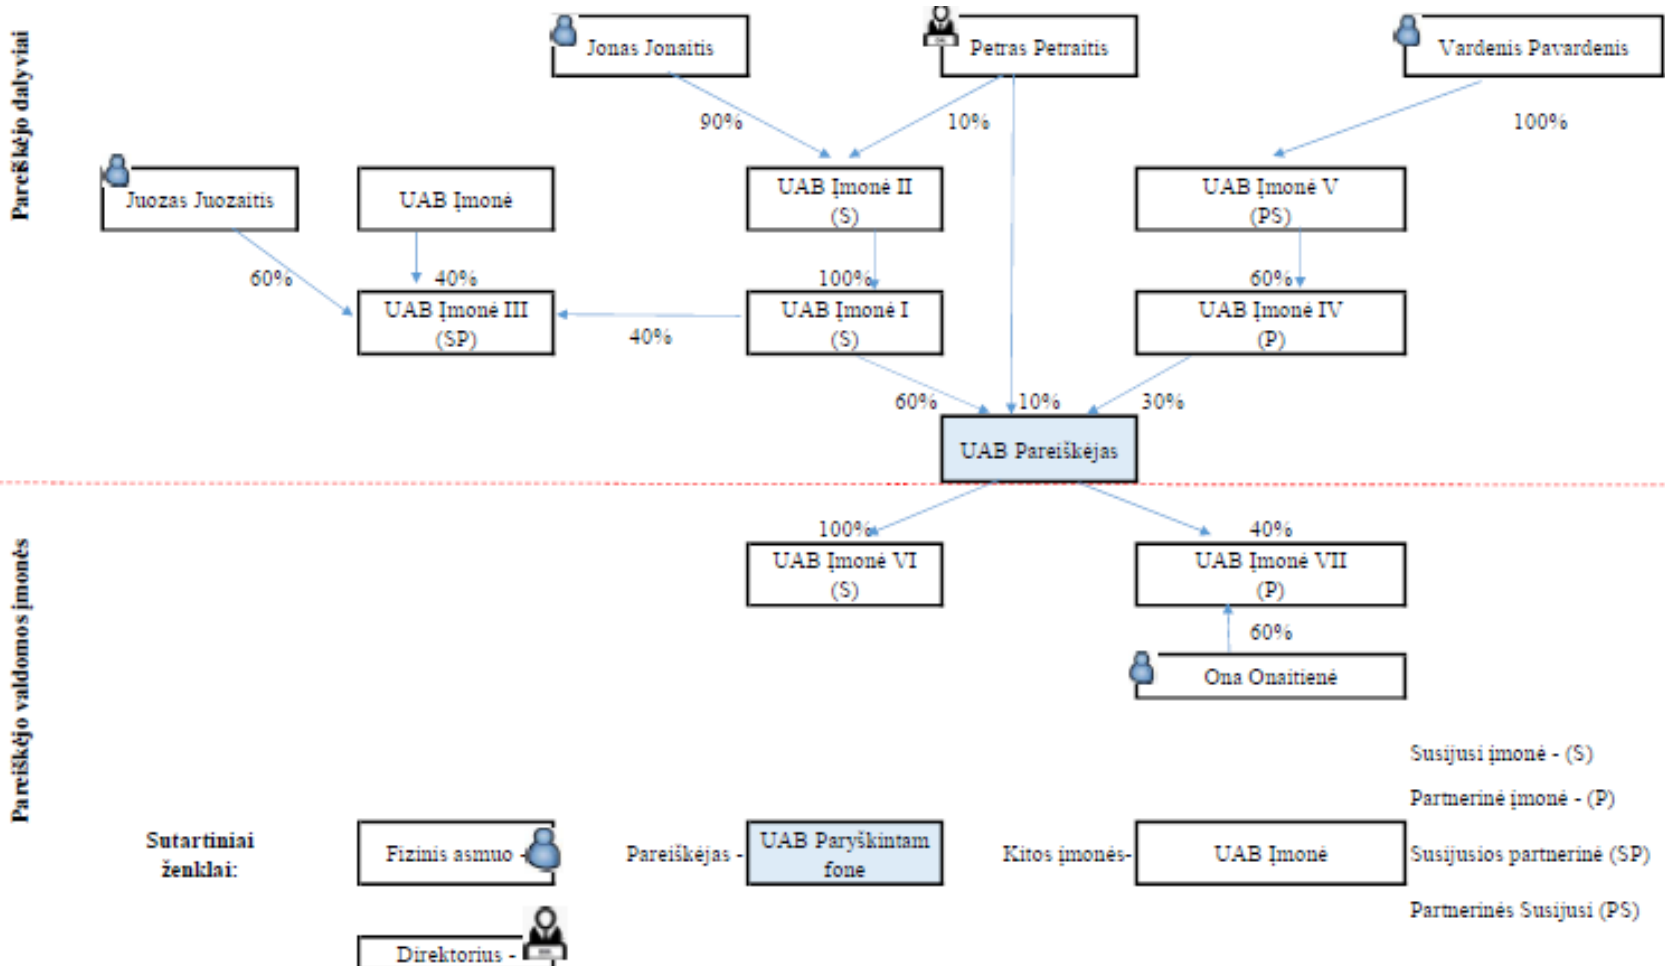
Pareiškėjo dalyviai

Jonas Jonaitis

Petras Petraitis

Vardenis Pavardenis

90%

10%

100%

Juozas Juozaitis

UAB Įmonė

UAB Įmonė II (S)

UAB Įmonė V (PS)

60%

40%

100%

60%

UAB Įmonė III (SP)

40%

UAB Įmonė I (S)

UAB Įmonė IV (P)

60%

10%

30%

UAB Pareiškėjas

Pareiškėjo valdomos įmonės

100%

40%

UAB Įmonė VI (S)

UAB Įmonė VII (P)

60%

Ona Onaitienė

Susijusi įmonė - (S)

Partnerinė įmonė - (P)

Sutartiniai ženklai:

Fizinis asmuo -

Pareiškėjas -

UAB Paryškintam fone

Kitos įmonės-

UAB Įmonė

Susijusios partnerinė (SP)

Partnerinės Susijusi (PS)

Direktorius -